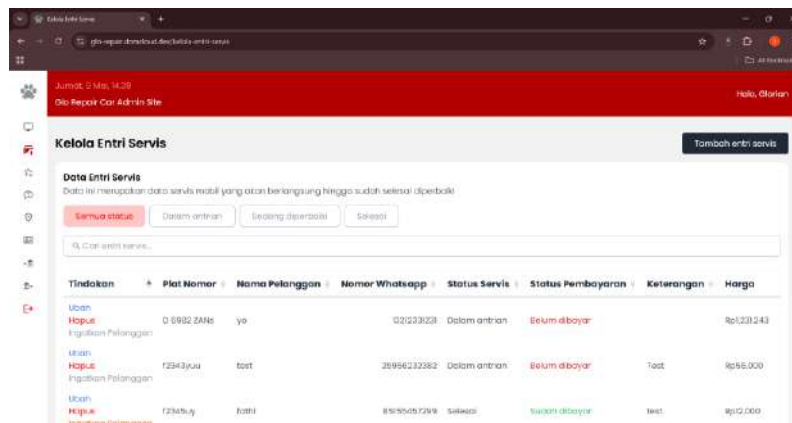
Kelola Entri Servis
glo-repair.dbmdcloud.dev/kelola-entri-servis
All Bookmarks

Jumat, 9 Mei, 14.29
Glo Repair Car Admin Site
Halo, Glorian

Kelola Entri Servis
Tambah entri servis

Data Entri Servis
Data ini merupakan data servis mobil yang akan berlangsung hingga sudah selesai diperbaiki

Semua status | Dalam antrian | Sedang diperbaiki | Selesai

Cari entri servis...

| Tindakan | Plat Nomor | Nama Pelanggan | Nomor Whatsapp | Status Servis | Status Pembayaran | Keterangan | Harga |
|---|---|---|---|---|---|---|---|
| Ubah Hapus Ingatkan Pelanggan | D 6982 ZAN6 | yo | 021233123 | Dalam antrian | Belum dibayar | | Rp1.231.243 |
| Ubah Hapus Ingatkan Pelanggan | f2343yuu | test | 26956232382 | Dalam antrian | Belum dibayar | Test | Rp56.000 |
| Ubah Hapus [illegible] | f2345uy | fathi | 85955057299 | Selesai | Sudah dibayar | test | Rp12.000 |